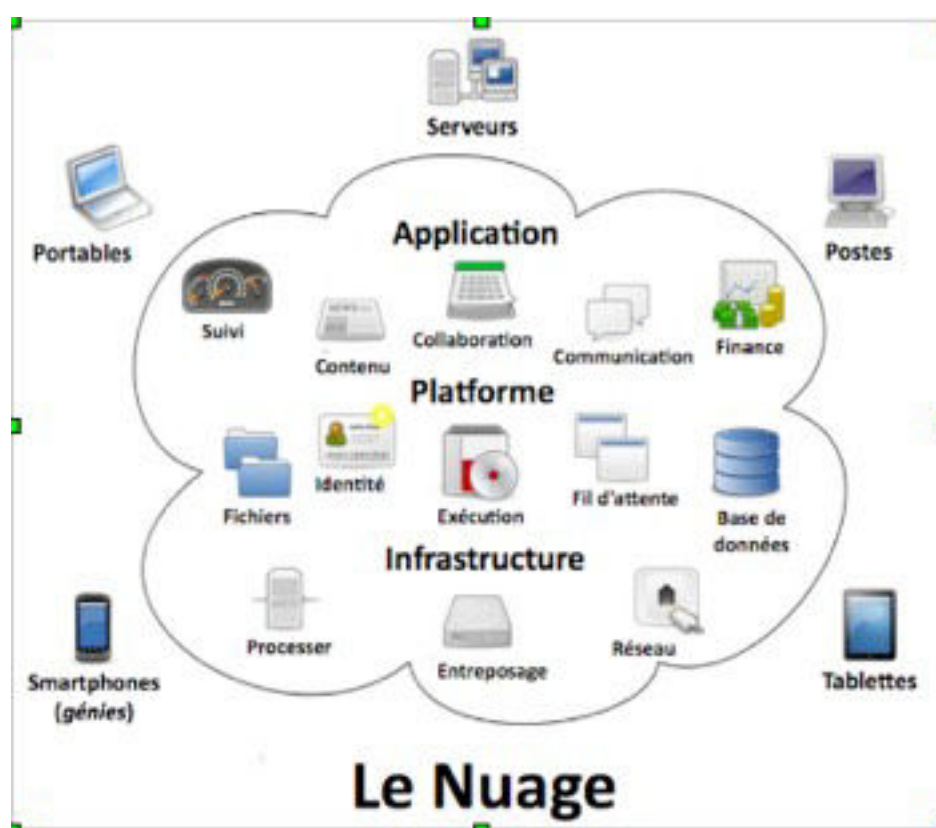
Serveurs

Portables

Postes

Application

Suivi

Contenu

Collaboration

Communication

Finance

Platforme

Identité

Fichiers

Exécution

Fil d'attente

Base de données

Infrastructure

Processer

Entreposage

Réseau

Smartphones (*génies*)

Tablettes

Le Nuage